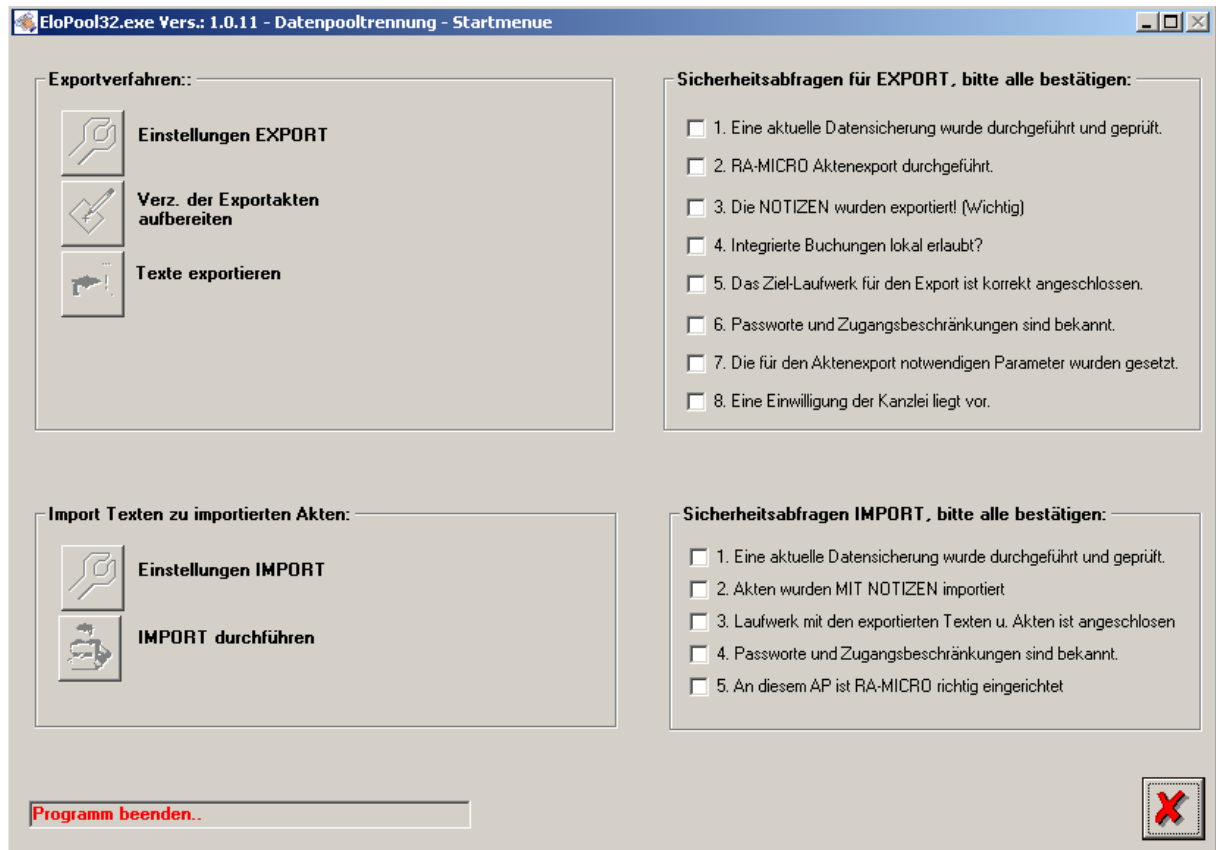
EloPool32.exe Vers.: 1.0.11 - Datenpooltrennung - Startmenue

Exportverfahren::

Einstellungen EXPORT

Verz. der Exportakten aufbereiten

Texte exportieren

Sicherheitsabfragen für EXPORT, bitte alle bestätigen:

1. Eine aktuelle Datensicherung wurde durchgeführt und geprüft.

2. RA-MICRO Aktenexport durchgeführt.

3. Die NOTIZEN wurden exportiert! (Wichtig)

4. Integrierte Buchungen lokal erlaubt?

5. Das Ziel-Laufwerk für den Export ist korrekt angeschlossen.

6. Passworte und Zugangsbeschränkungen sind bekannt.

7. Die für den Aktenexport notwendigen Parameter wurden gesetzt.

8. Eine Einwilligung der Kanzlei liegt vor.

Import Texten zu importierten Akten:

Einstellungen IMPORT

IMPORT durchführen

Sicherheitsabfragen IMPORT, bitte alle bestätigen:

1. Eine aktuelle Datensicherung wurde durchgeführt und geprüft.

2. Akten wurden MIT NOTIZEN importiert

3. Laufwerk mit den exportierten Texten u. Akten ist angeschlosen

4. Passworte und Zugangsbeschränkungen sind bekannt.

5. An diesem AP ist RA-MICRO richtig eingerichtet

Programm beenden..